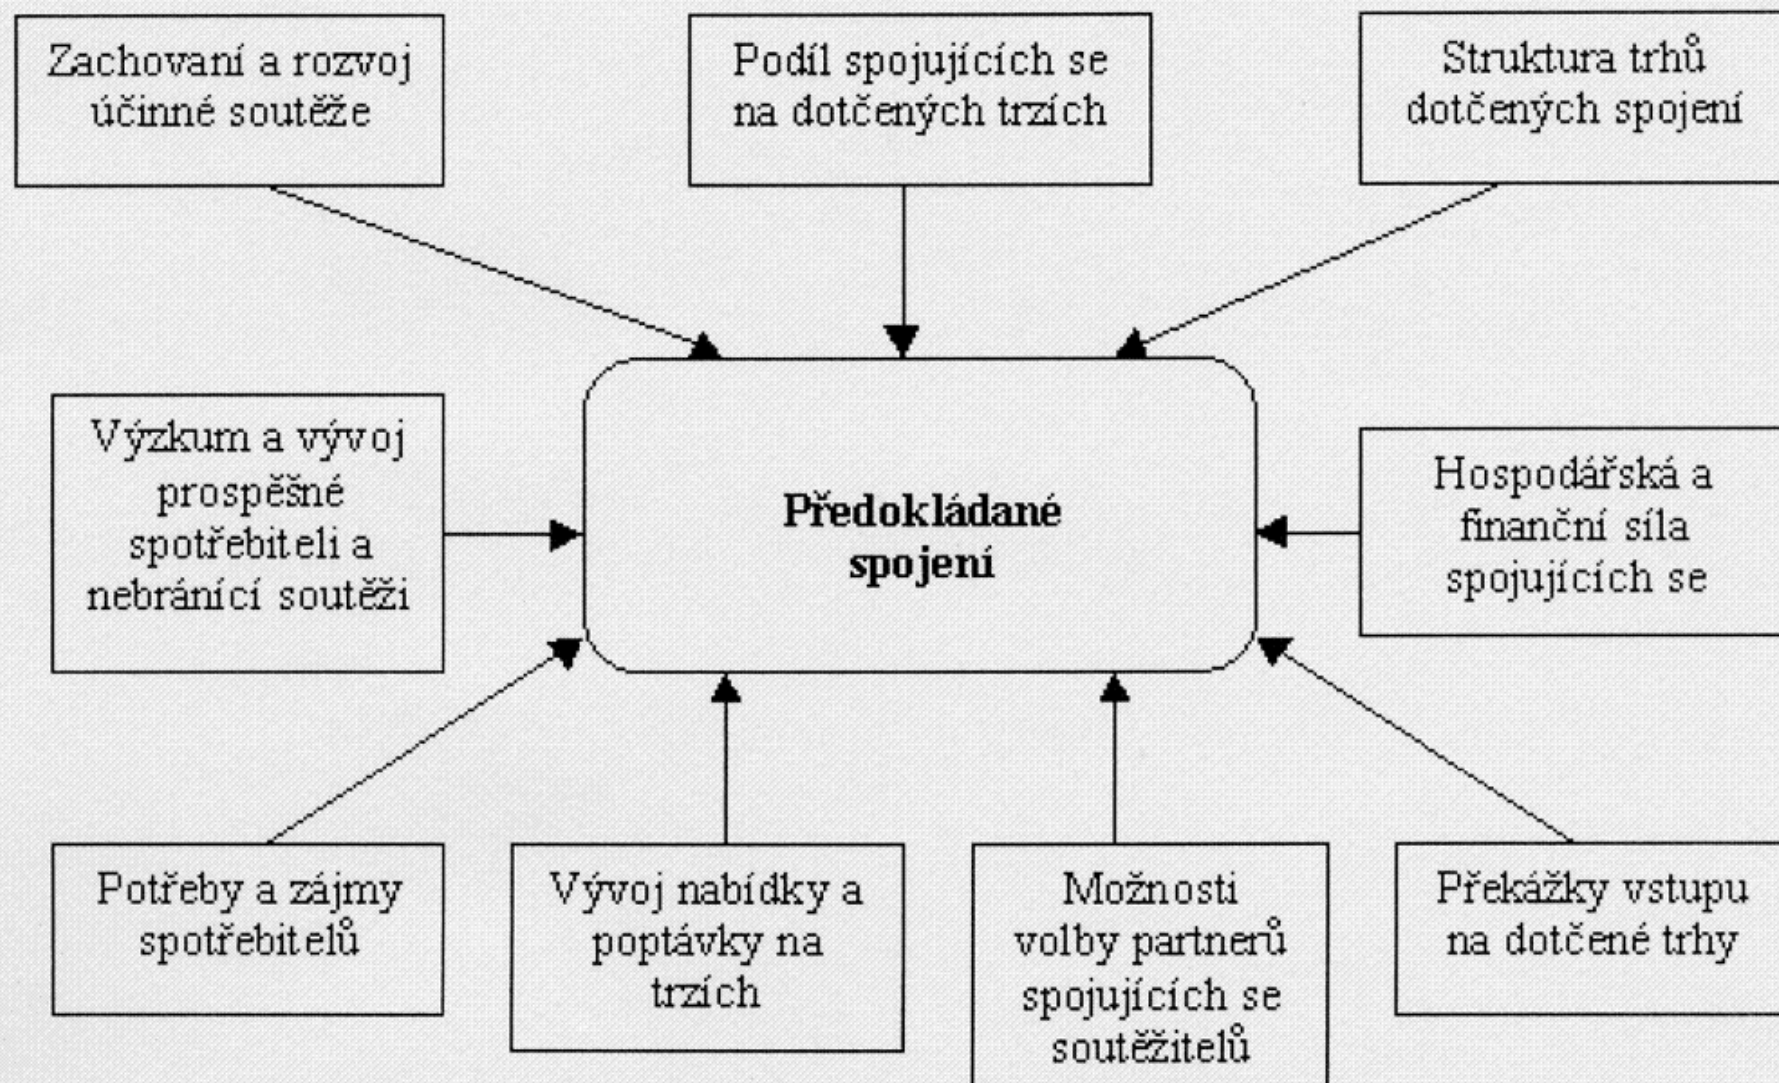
Zachovaní a rozvoj účinné soutěže

Podíl spojujících se na dotčených trzích

Struktura trhů dotčených spojení

Výzkum a vývoj prospěšné spotřebiteli a nebránící soutěži

Předokládané spojení

Hospodářská a finanční síla spojujících se

Potřeby a zájmy spotřebitelů

Vývoj nabídky a poptávky na trzích

Možnosti volby partnerů spojujících se soutěžitelů

Překážky vstupu na dotčené trhy